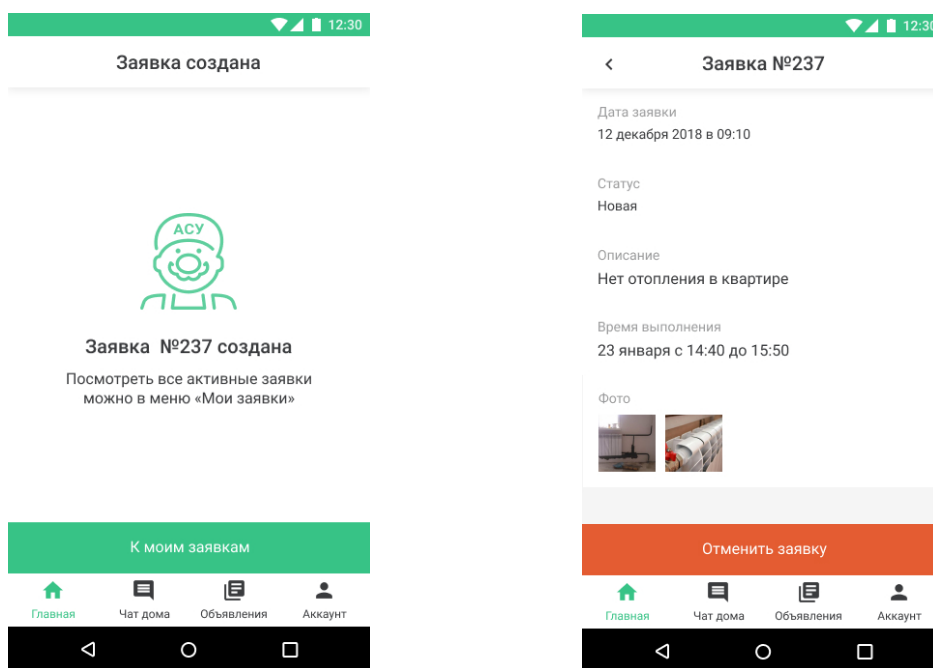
12:30

Заявка создана

АСУ

Заявка №237 создана

Посмотреть все активные заявки можно в меню «Мои заявки»

К моим заявкам

Главная Чат дома Объявления Аккаунт

12:30

Заявка №237

Дата заявки
12 декабря 2018 в 09:10

Статус
Новая

Описание
Нет отопления в квартире

Время выполнения
23 января с 14:40 до 15:50

Фото

Отменить заявку

Главная Чат дома Объявления Аккаунт